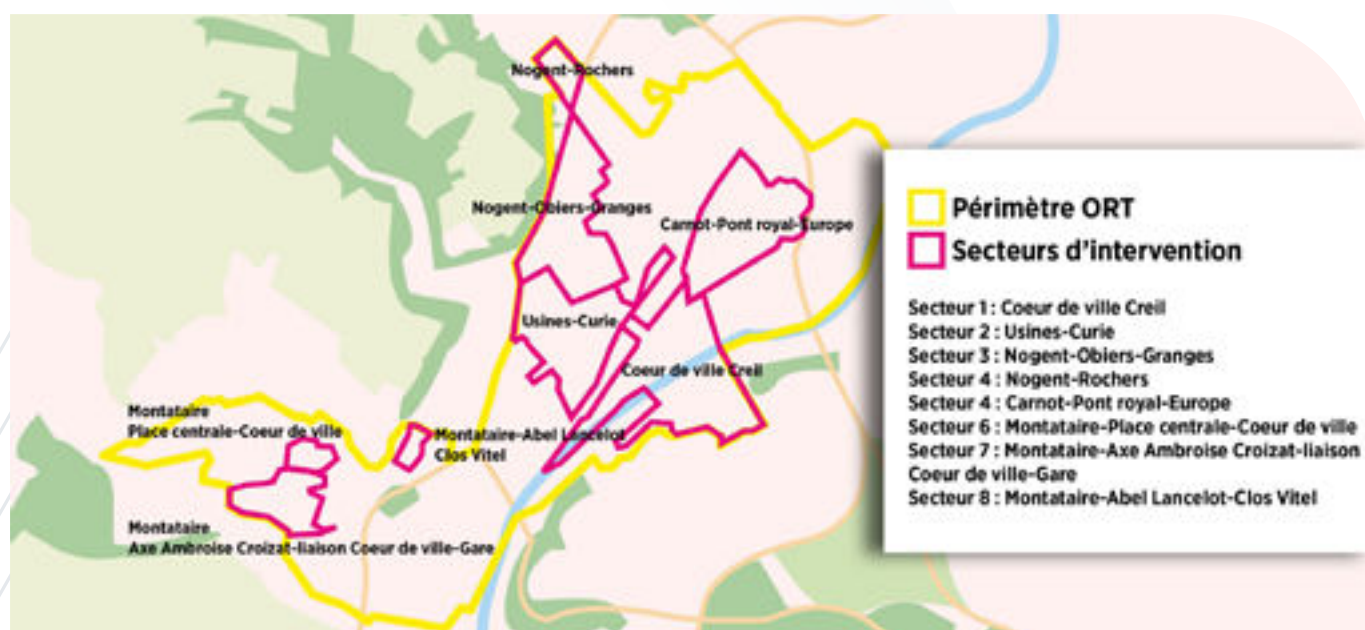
Nogent-Rochers

Nogent-Obiers-Granges

Carnot-Pont royal-Europe

Usines-Curie

Coeur de ville Creil

Montataire
Place centrale-Coeur de ville

Montataire-Abel Lancelot
Clos Vitel

Montataire
Axe Ambroise Croizat-liaison Coeur de ville-Gare

Périmètre ORT
Secteurs d'intervention

Secteur 1 : Coeur de ville Creil
Secteur 2 : Usines-Curie
Secteur 3 : Nogent-Obiers-Granges
Secteur 4 : Nogent-Rochers
Secteur 4 : Carnot-Pont royal-Europe
Secteur 6 : Montataire-Place centrale-Coeur de ville
Secteur 7 : Montataire-Axe Ambroise Croizat-liaison Coeur de ville-Gare
Secteur 8 : Montataire-Abel Lancelot-Clos Vitel